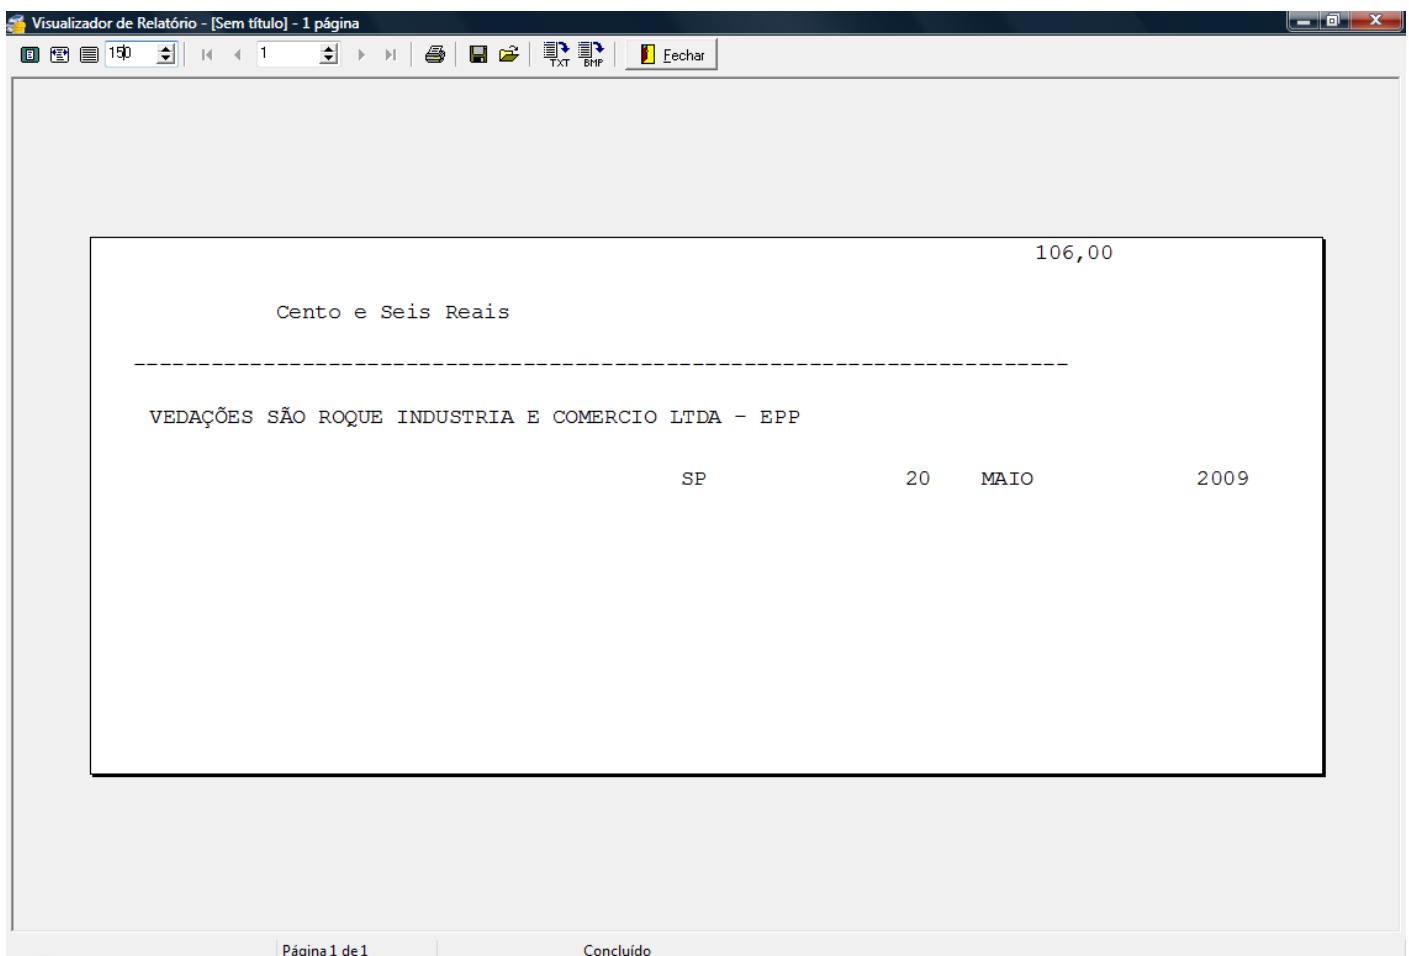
Visualizador de Relatório - [Sem título] - 1 página

150 1 TXT BMP Fechar

106,00

Cento e Seis Reais

------------------------------------------------------------------------

VEDAÇÕES SÃO ROQUE INDUSTRIA E COMERCIO LTDA - EPP

SP 20 MAIO 2009

Página 1 de 1 Concluído